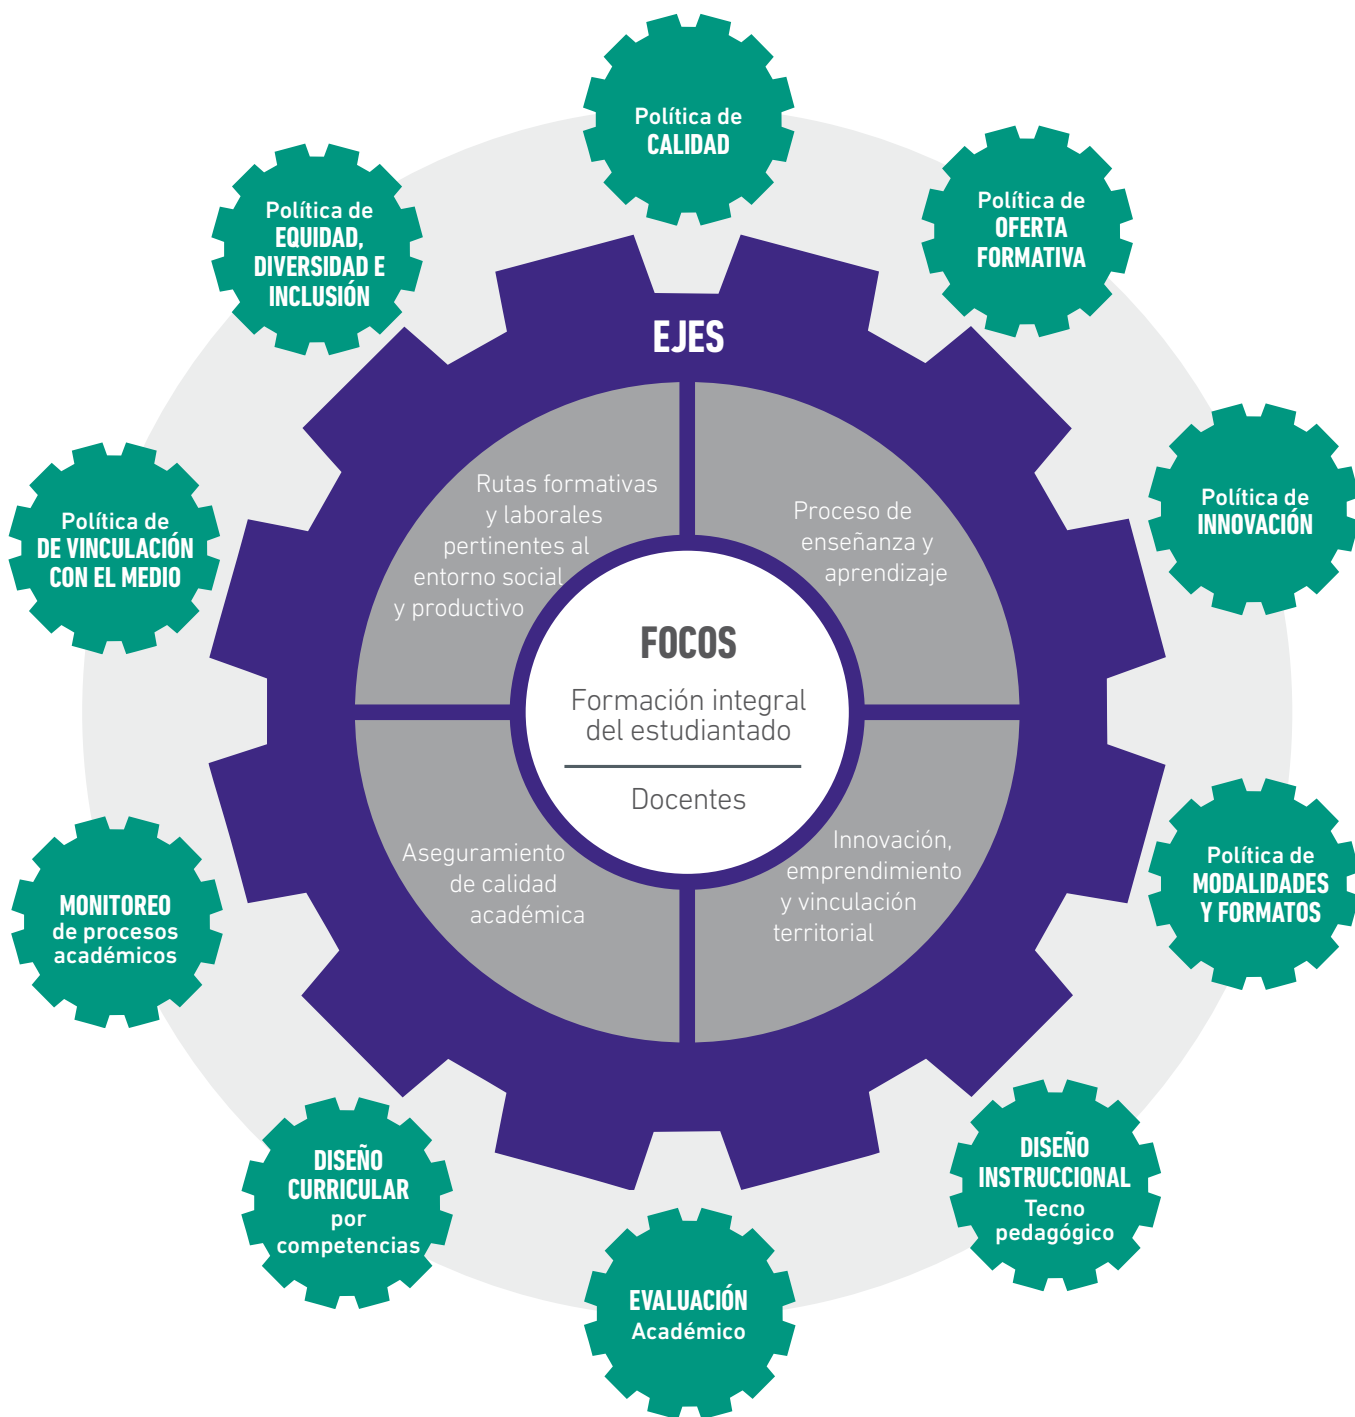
Política de CALIDAD

Política de OFERTA FORMATIVA

Política de INNOVACIÓN

Política de MODALIDADES Y FORMATOS

DISEÑO INSTRUCCIONAL Tecno pedagógico

EVALUACIÓN Académico

DISEÑO CURRICULAR por competencias

MONITOREO de procesos académicos

Política de DE VINCULACIÓN CON EL MEDIO

Política de EQUIDAD, DIVERSIDAD E INCLUSIÓN

EJES

Rutas formativas y laborales pertinentes al entorno social y productivo

Proceso de enseñanza y aprendizaje

FOCOS

Formación integral del estudiantado

Docentes

Aseguramiento de calidad académica

Innovación, emprendimiento y vinculación territorial